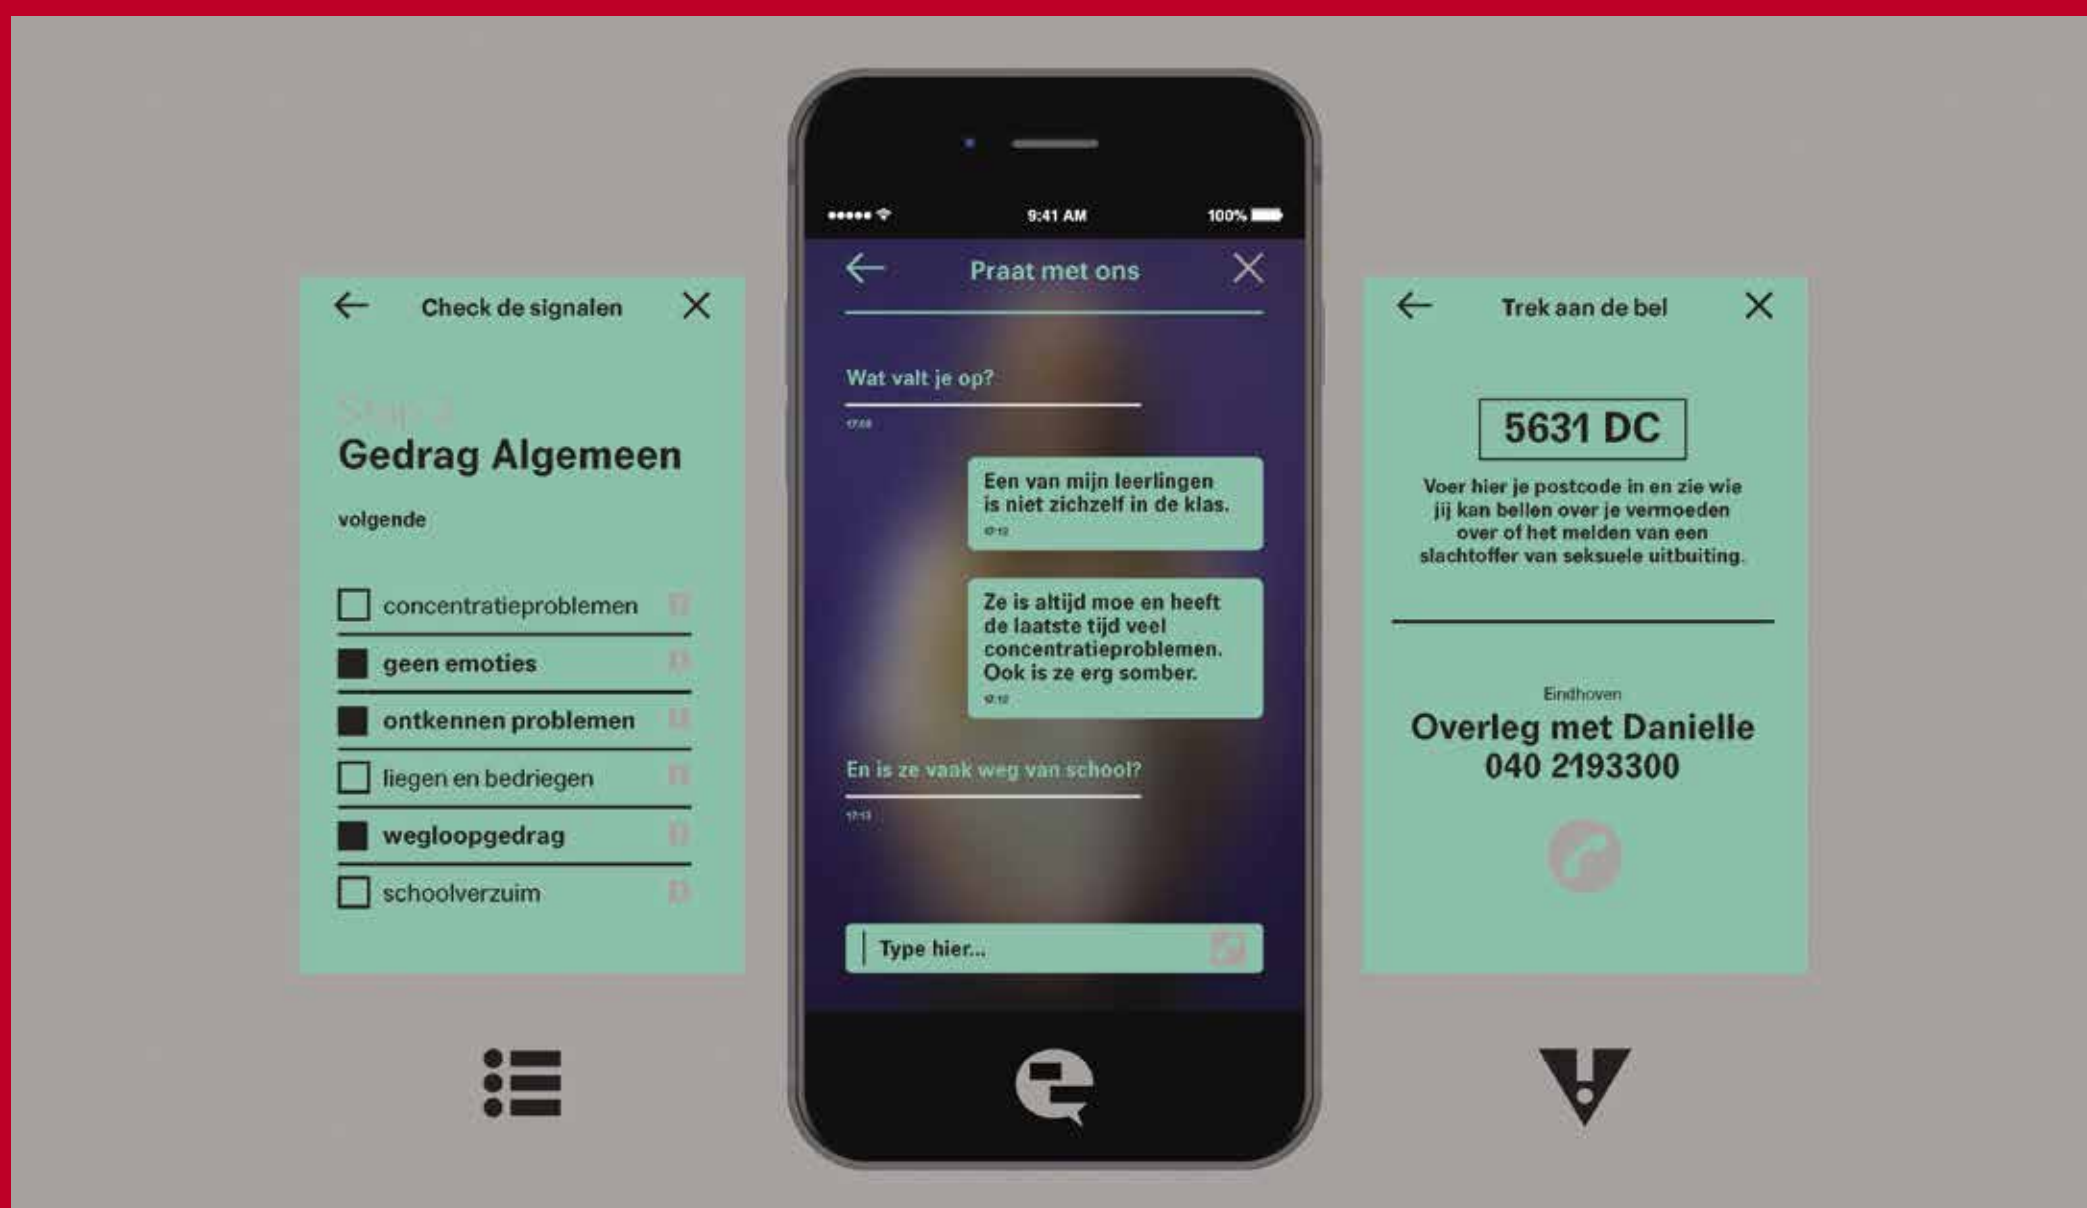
Check de signalen

Stap 2
Gedrag Algemeen

volgende

concentratieproblemen

geen emoties

ontkennen problemen

liegen en bedriegen

wegloopgedrag

schoolverzuim

●●●●● 9:41 AM 100%

Praat met ons

Wat valt je op?

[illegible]

Een van mijn leerlingen is niet zichzelf in de klas.

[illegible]

Ze is altijd moe en heeft de laatste tijd veel concentratieproblemen. Ook is ze erg somber.

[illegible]

En is ze vaak weg van school?

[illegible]

Type hier...

Trek aan de bel

5631 DC

Voer hier je postcode in en zie wie jij kan bellen over je vermoeden over of het melden van een slachtoffer van seksuele uitbuiting.

Eindhoven

Overleg met Danielle
040 2193300